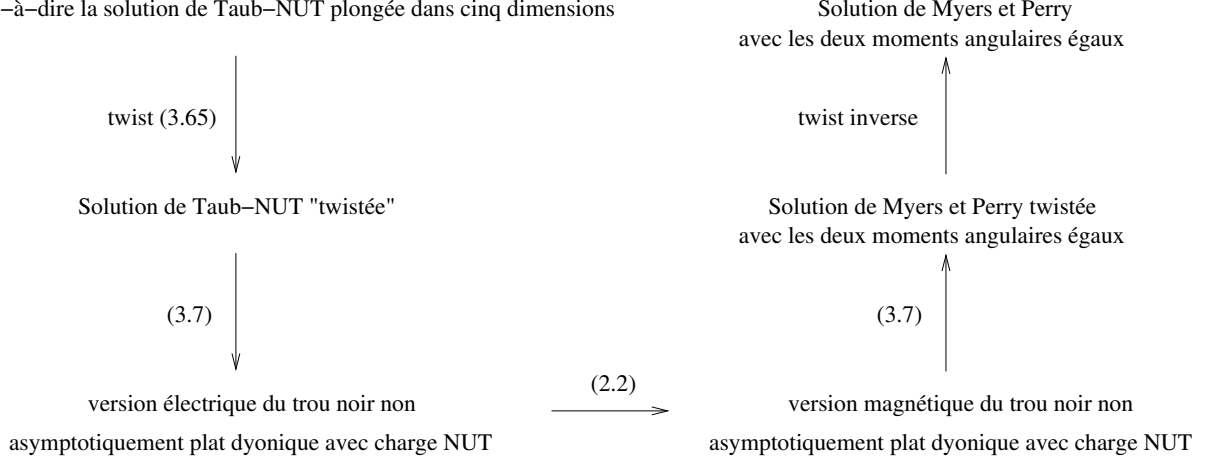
−à−dire la solution de Taub−NUT plongée dans cinq dimensions

twist (3.65)

Solution de Taub−NUT "twistée"

(3.7)

version électrique du trou noir non asymptotiquement plat dyonique avec charge NUT

(2.2)

version magnétique du trou noir non asymptotiquement plat dyonique avec charge NUT

(3.7)

Solution de Myers et Perry twistée avec les deux moments angulaires égaux

twist inverse

Solution de Myers et Perry avec les deux moments angulaires égaux